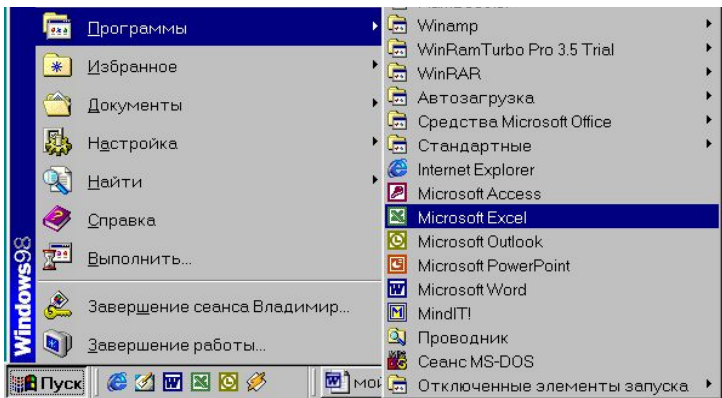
Windows98

Программы
Избранное
Документы
Настройка
Найти
Справка
Выполнить...
Завершение сеанса Владимир...
Завершение работы...

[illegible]
Winamp
WinRamTurbo Pro 3.5 Trial
WinRAR
Автозагрузка
Средства Microsoft Office
Стандартные
Internet Explorer
Microsoft Access
Microsoft Excel
Microsoft Outlook
Microsoft PowerPoint
Microsoft Word
MindIT!
Проводник
Сеанс MS-DOS
Отключенные элементы запуска

Пуск
Мо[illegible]